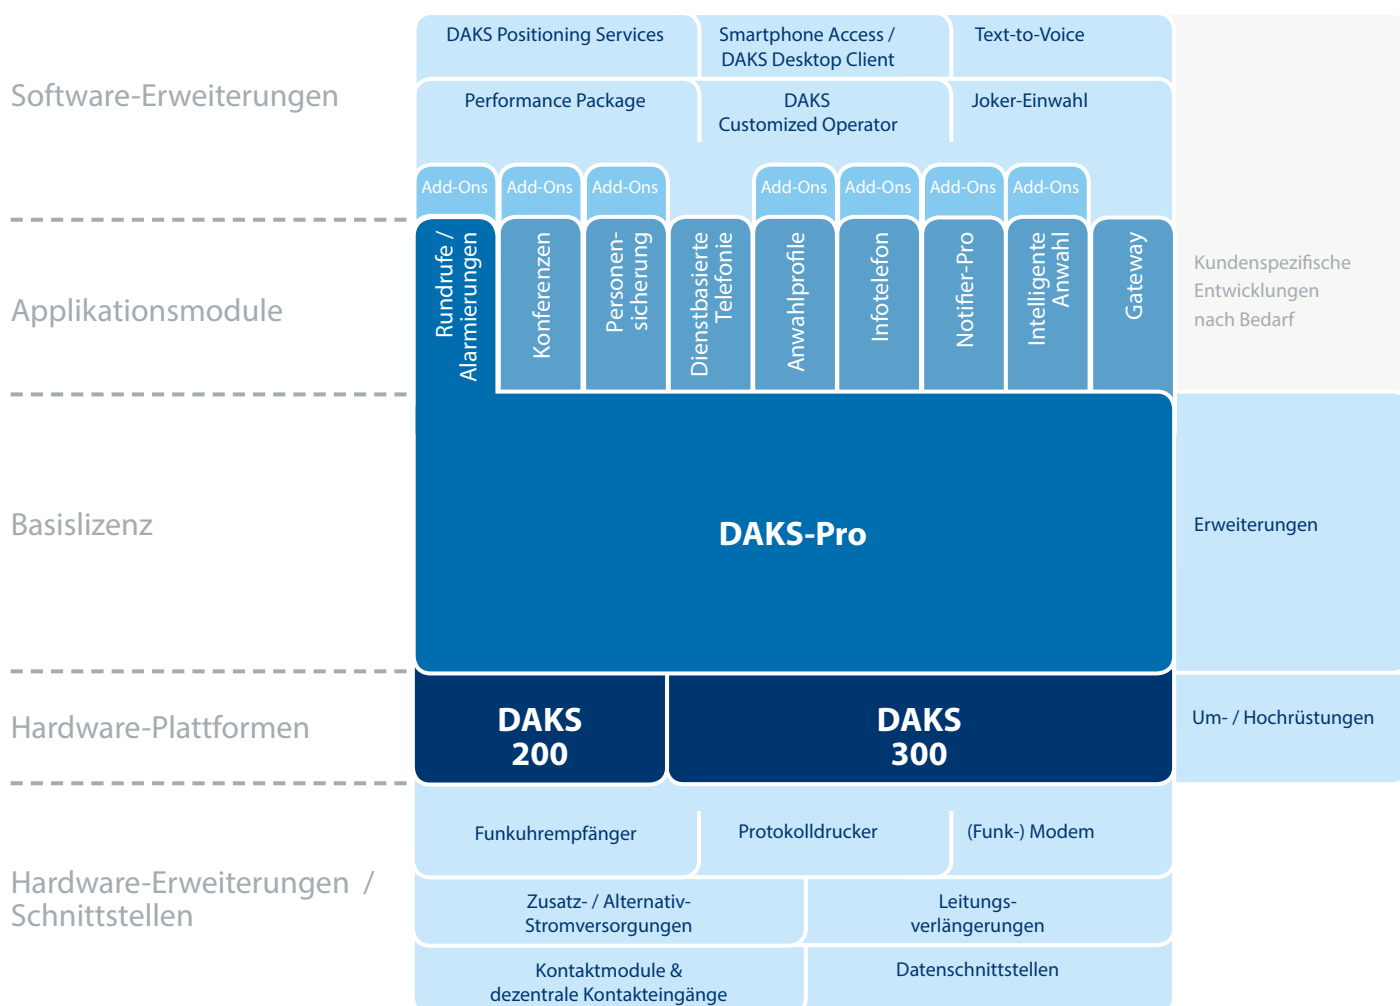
Software-Erweiterungen

DAKS Positioning Services

Smartphone Access / DAKS Desktop Client

Text-to-Voice

Performance Package

DAKS Customized Operator

Joker-Einwahl

Add-Ons Add-Ons Add-Ons Add-Ons Add-Ons Add-Ons Add-Ons

Applikationsmodule

Rundrufe / Alarmierungen

Konferenzen

Personensicherung

Dienstbasierte Telefonie

Anwahlprofile

Infotelefon

Notifier-Pro

Intelligente Anwahl

Gateway

Kundenspezifische Entwicklungen nach Bedarf

Basislizenz

DAKS-Pro

Erweiterungen

Hardware-Plattformen

DAKS 200

DAKS 300

Um- / Hochrüstungen

Hardware-Erweiterungen / Schnittstellen

Funkuhrempfänger

Protokolldrucker

(Funk-) Modem

Zusatz- / Alternativ-Stromversorgungen

Leitungsverlängerungen

Kontaktmodule & dezentrale Kontakteingänge

Datenschnittstellen